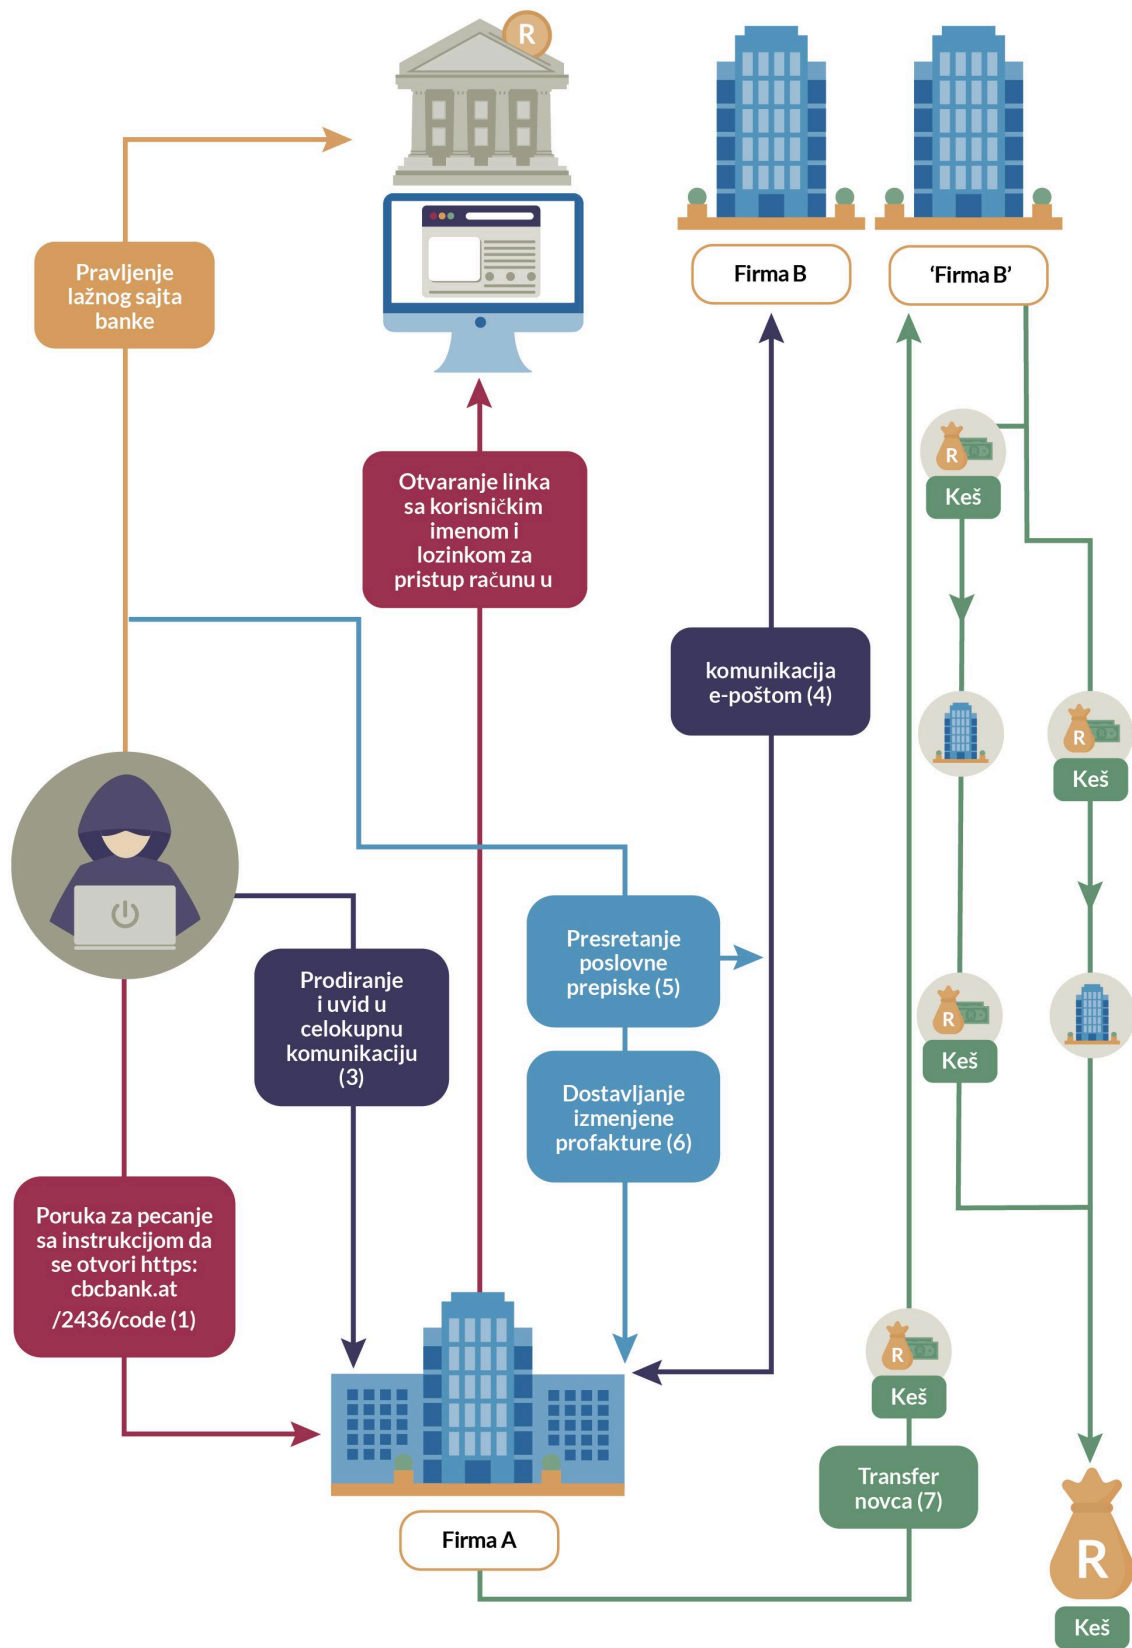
R

Firma B

'Firma B'

Pravljenje lažnog sajta banke

Otvaranje linka sa korisničkim imenom i lozinkom za pristup računu u

R

Keš

komunikacija e-poštom (4)

R

Keš

Presretanje poslovne prepiske (5)

Prodiranje i uvid u celokupnu komunikaciju (3)

R

Keš

Dostavljanje izmenjene profakture (6)

Poruka za pecanje sa instrukcijom da se otvori https: cbcbank.at /2436/code (1)

R

Keš

Transfer novca (7)

Firma A

R

Keš